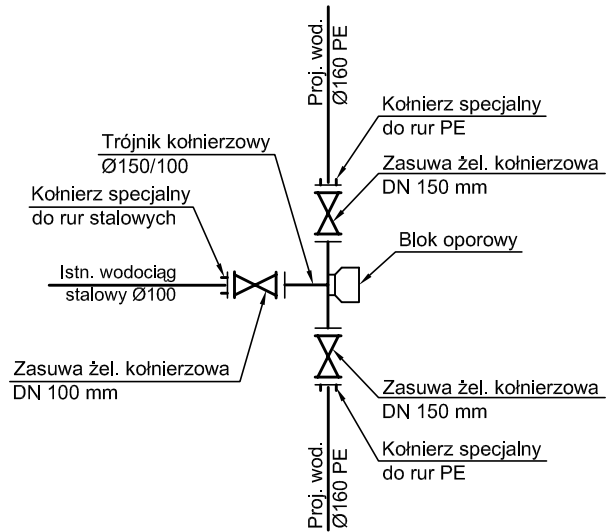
Proj. wod.
Ø160 PE

Kołnierz specjalny
do rur PE

Trójnik kołnierzowy
Ø150/100

Zasuwa żel. kołnierzowa
DN 150 mm

Kołnierz specjalny
do rur stalowych

Blok oporowy

Istn. wodociąg
stalowy Ø100

Zasuwa żel. kołnierzowa
DN 100 mm

Zasuwa żel. kołnierzowa
DN 150 mm

Proj. wod.
Ø160 PE

Kołnierz specjalny
do rur PE